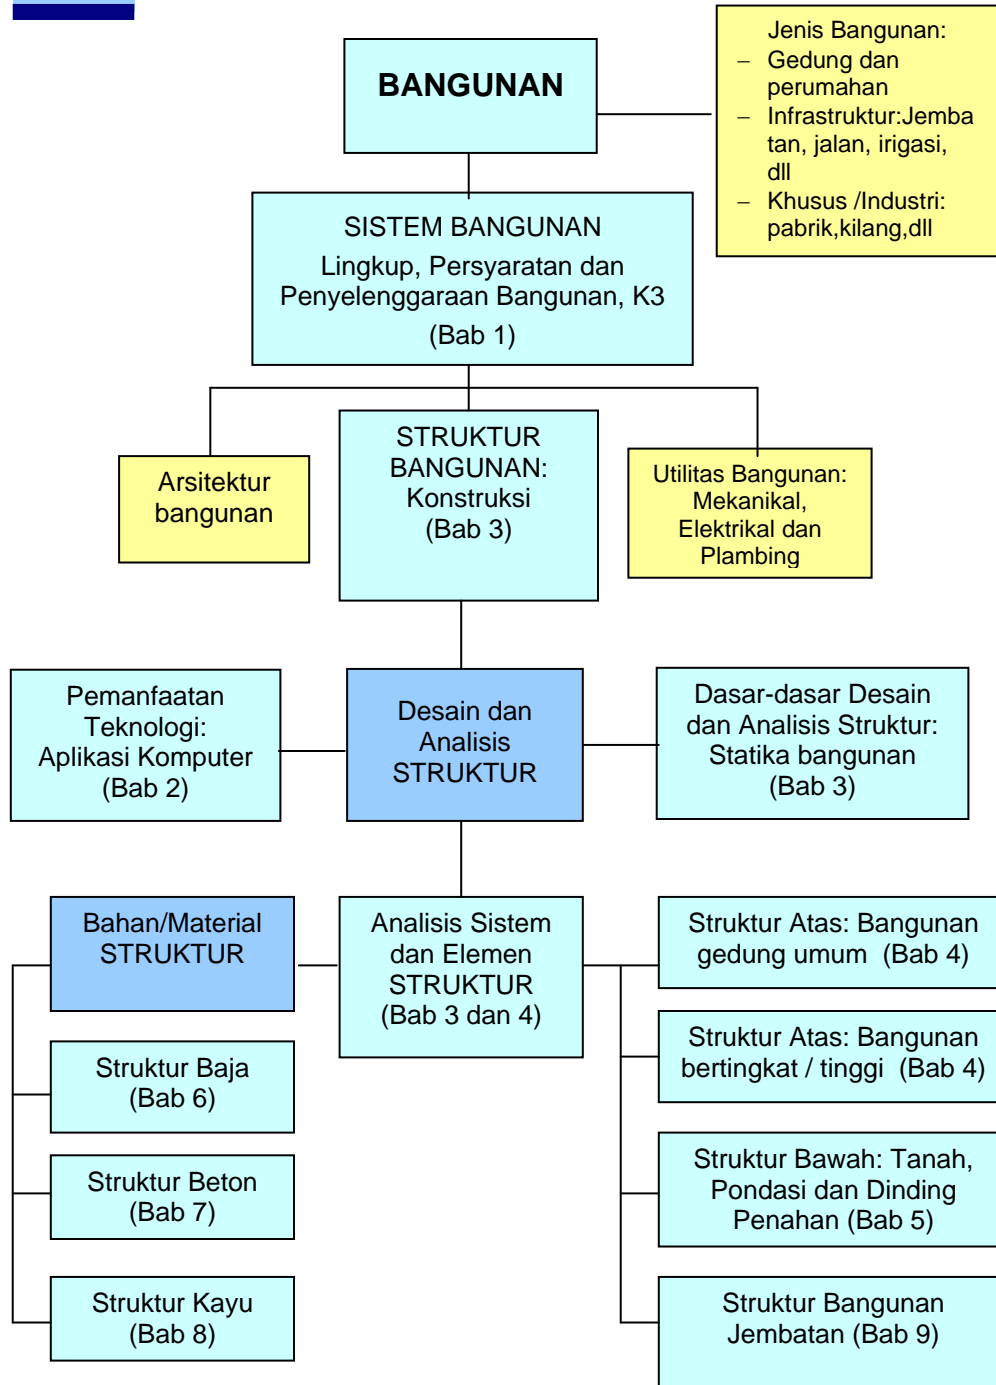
BANGUNAN

Jenis Bangunan:
– Gedung dan perumahan
– Infrastruktur:Jembatan, jalan, irigasi, dll
– Khusus /Industri: pabrik,kilang,dll

SISTEM BANGUNAN
Lingkup, Persyaratan dan Penyelenggaraan Bangunan, K3
(Bab 1)

Arsitektur bangunan

STRUKTUR BANGUNAN: Konstruksi (Bab 3)

Utilitas Bangunan: Mekanikal, Elektrikal dan Plambing

Pemanfaatan Teknologi: Aplikasi Komputer (Bab 2)

Desain dan Analisis STRUKTUR

Dasar-dasar Desain dan Analisis Struktur: Statika bangunan (Bab 3)

Bahan/Material STRUKTUR

Analisis Sistem dan Elemen STRUKTUR (Bab 3 dan 4)

Struktur Atas: Bangunan gedung umum (Bab 4)

Struktur Baja (Bab 6)

Struktur Atas: Bangunan bertingkat / tinggi (Bab 4)

Struktur Beton (Bab 7)

Struktur Bawah: Tanah, Pondasi dan Dinding Penahan (Bab 5)

Struktur Kayu (Bab 8)

Struktur Bangunan Jembatan (Bab 9)